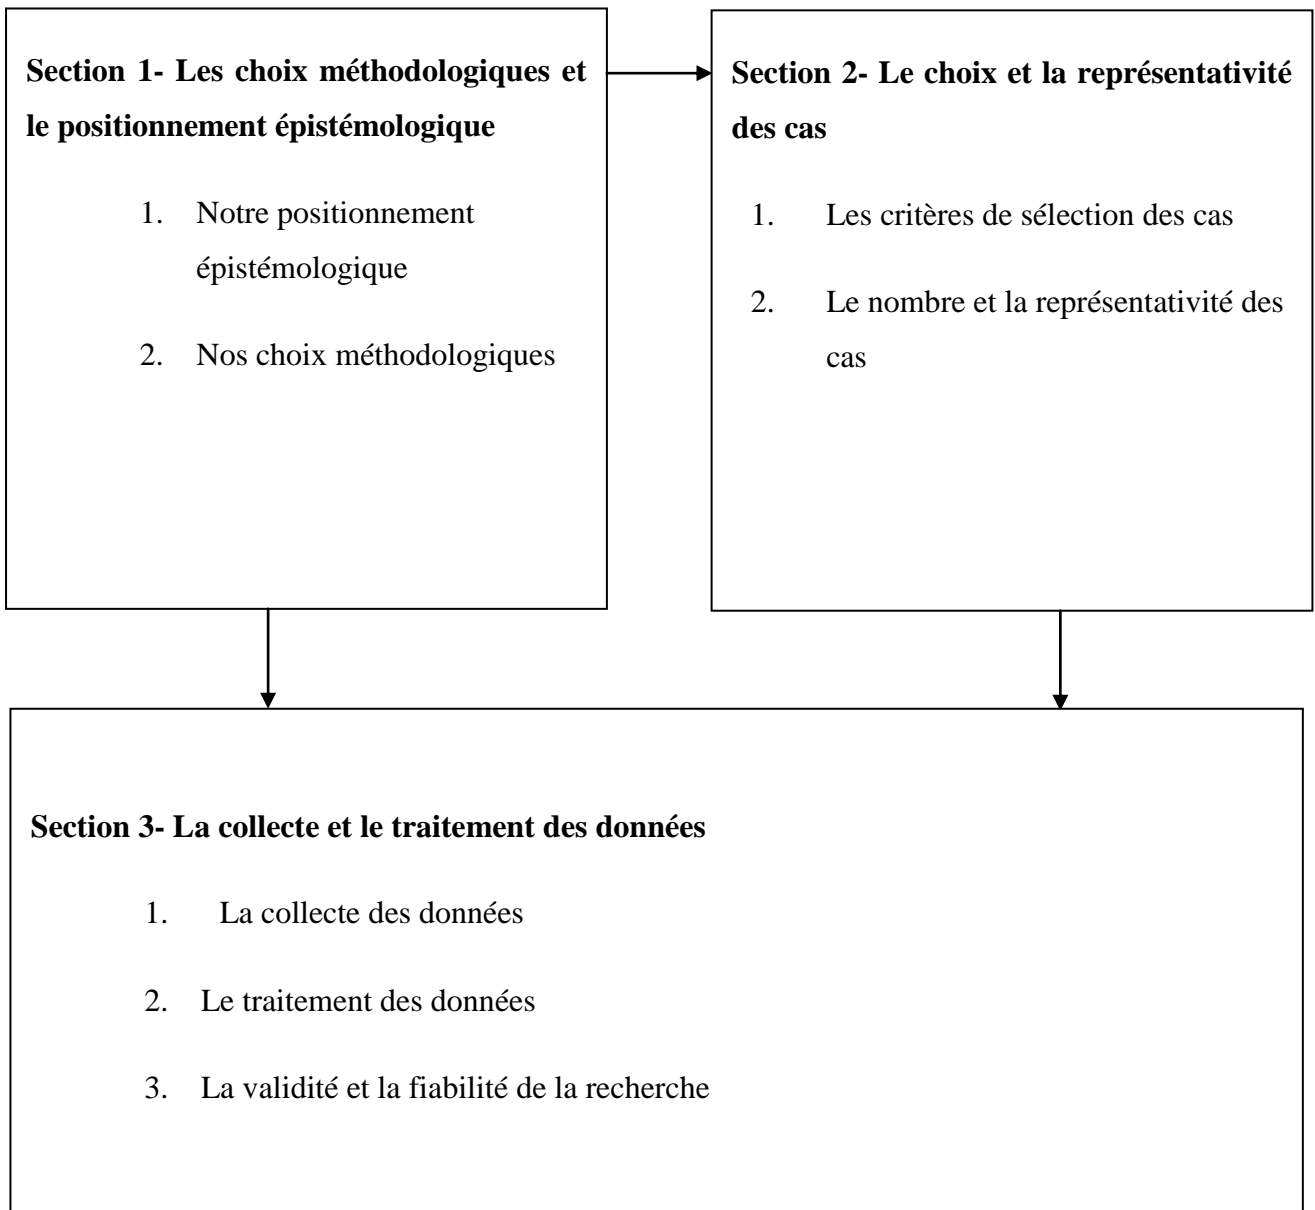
**Section 1- Les choix méthodologiques et le positionnement épistémologique**

1. Notre positionnement épistémologique
2. Nos choix méthodologiques

**Section 2- Le choix et la représentativité des cas**

1. Les critères de sélection des cas
2. Le nombre et la représentativité des cas

**Section 3- La collecte et le traitement des données**

1. La collecte des données
2. Le traitement des données
3. La validité et la fiabilité de la recherche